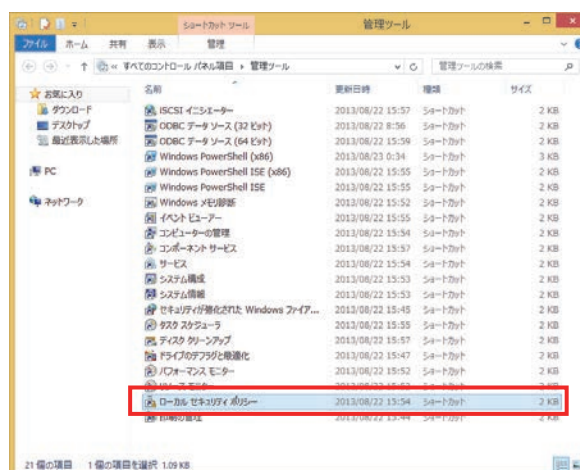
ショートカット ツール 管理ツール

ファイル ホーム 共有 表示 管理

« すべてのコントロール パネル項目 › 管理ツール

管理ツールの検索

☆ お気に入り
ダウンロード
デスクトップ
最近表示した場所

PC

ネットワーク

| 名前 | 更新日時 | 種類 | サイズ |
|---|---|---|---|
| iSCSI イニシエーター | 2013/08/22 15:57 | ショートカット | 2 KB |
| ODBC データ ソース (32 ビット) | 2013/08/22 8:56 | ショートカット | 2 KB |
| ODBC データ ソース (64 ビット) | 2013/08/22 15:59 | ショートカット | 2 KB |
| Windows PowerShell (x86) | 2013/08/22 0:34 | ショートカット | 3 KB |
| Windows PowerShell ISE (x86) | 2013/08/22 15:55 | ショートカット | 2 KB |
| Windows PowerShell ISE | 2013/08/22 15:55 | ショートカット | 2 KB |
| Windows メモリ診断 | 2013/08/22 15:52 | ショートカット | 2 KB |
| イベント ビューアー | 2013/08/22 15:55 | ショートカット | 2 KB |
| コンピューターの管理 | 2013/08/22 15:54 | ショートカット | 2 KB |
| コンポーネント サービス | 2013/08/22 15:57 | ショートカット | 2 KB |
| サービス | 2013/08/22 15:54 | ショートカット | 2 KB |
| システム構成 | 2013/08/22 15:53 | ショートカット | 2 KB |
| システム情報 | 2013/08/22 15:53 | ショートカット | 2 KB |
| セキュリティが強化された Windows ファイア... | 2013/08/22 15:45 | ショートカット | 2 KB |
| タスク スケジューラ | 2013/08/22 15:55 | ショートカット | 2 KB |
| ディスク クリーンアップ | 2013/08/22 15:57 | ショートカット | 2 KB |
| ドライブのデフラグと最適化 | 2013/08/22 15:47 | ショートカット | 2 KB |
| パフォーマンス モニター | 2013/08/22 15:52 | ショートカット | 2 KB |
| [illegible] | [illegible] | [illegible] | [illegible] |
| ローカル セキュリティ ポリシー | 2013/08/22 15:54 | ショートカット | 2 KB |
| 印刷の管理 | 2013/08/22 15:44 | ショートカット | 2 KB |

21 個の項目 1 個の項目を選択 1.09 KB